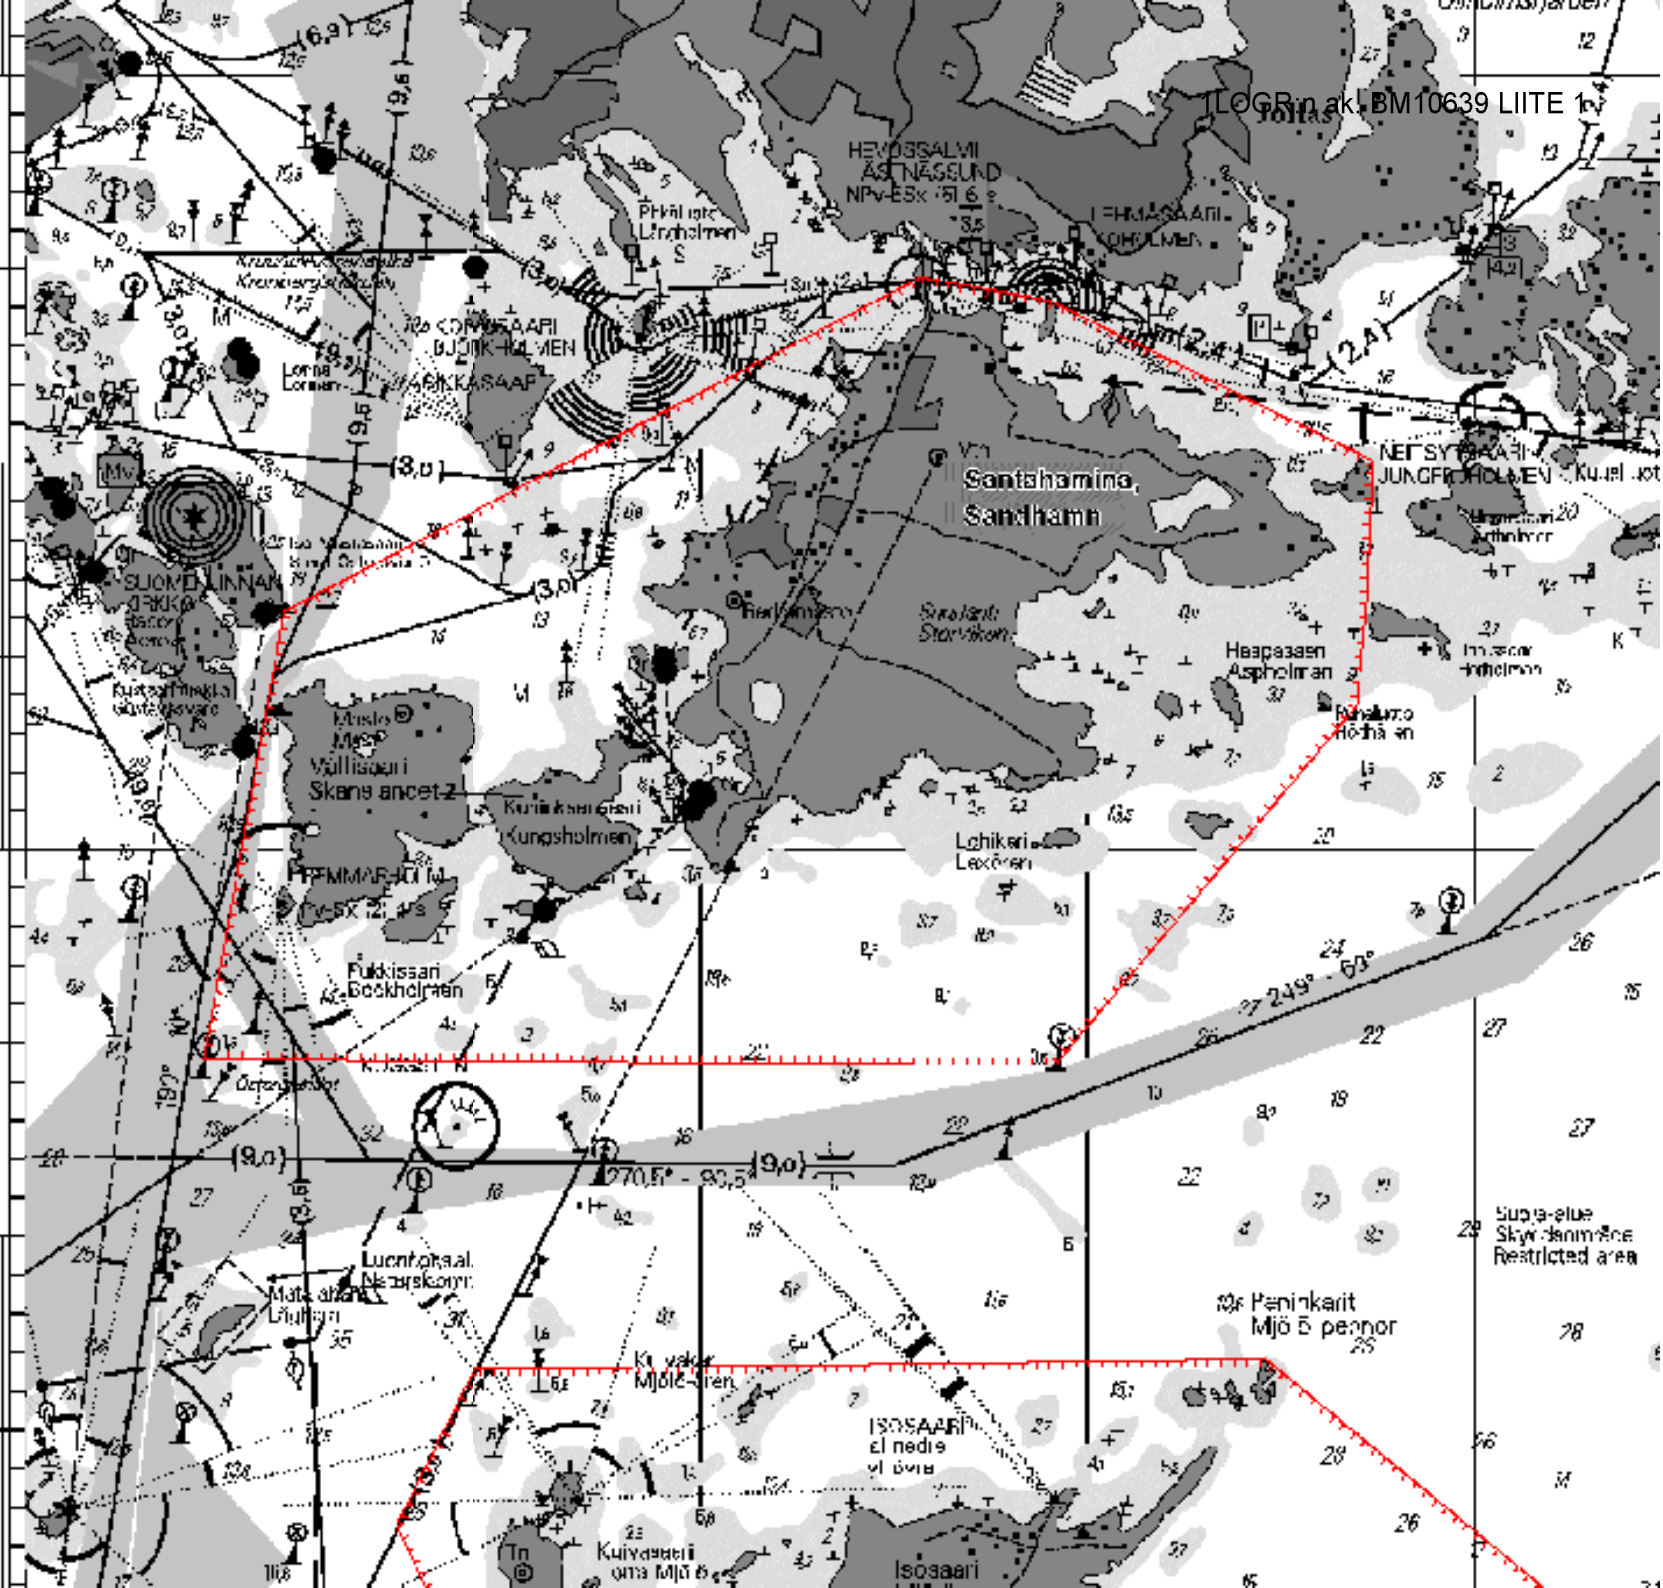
LOGR:n ak. BM10639 LIITE 1

HEVOSSALMI
ÅSTNÄSSUND
NPv-ESx (5) 6 s

LEHMÄSAARI
KOHOLMEN

KORKEASAARI
BJÖRKHOLMEN

PIKKUSAARI

(3,0)

(2,4)

NEFSYSAARI
JUNGFRUHOLMEN

Santahamina
Sandhamn

Vallisaari
Skans ancet

Kuninkaansaari
Kungsholmen

Susisaari
Stor Halkholm

Heapasaari
Aspholmen

Lehikari
Lexören

SUOMENLINNA

(9,0)

(3,0)

(9,0)

PEMMARHOLM

Pukkissari
Bockholmen

249° - 69°

270,5° - 90,5°

Luonnonsaari
Natursskorn

Peninkarit
Mjö 5 pennor

Suoja-alue
Skyddsområde
Restricted area

ISOSAARI
el nedre
el övre

Isosaari

Kuivasaari